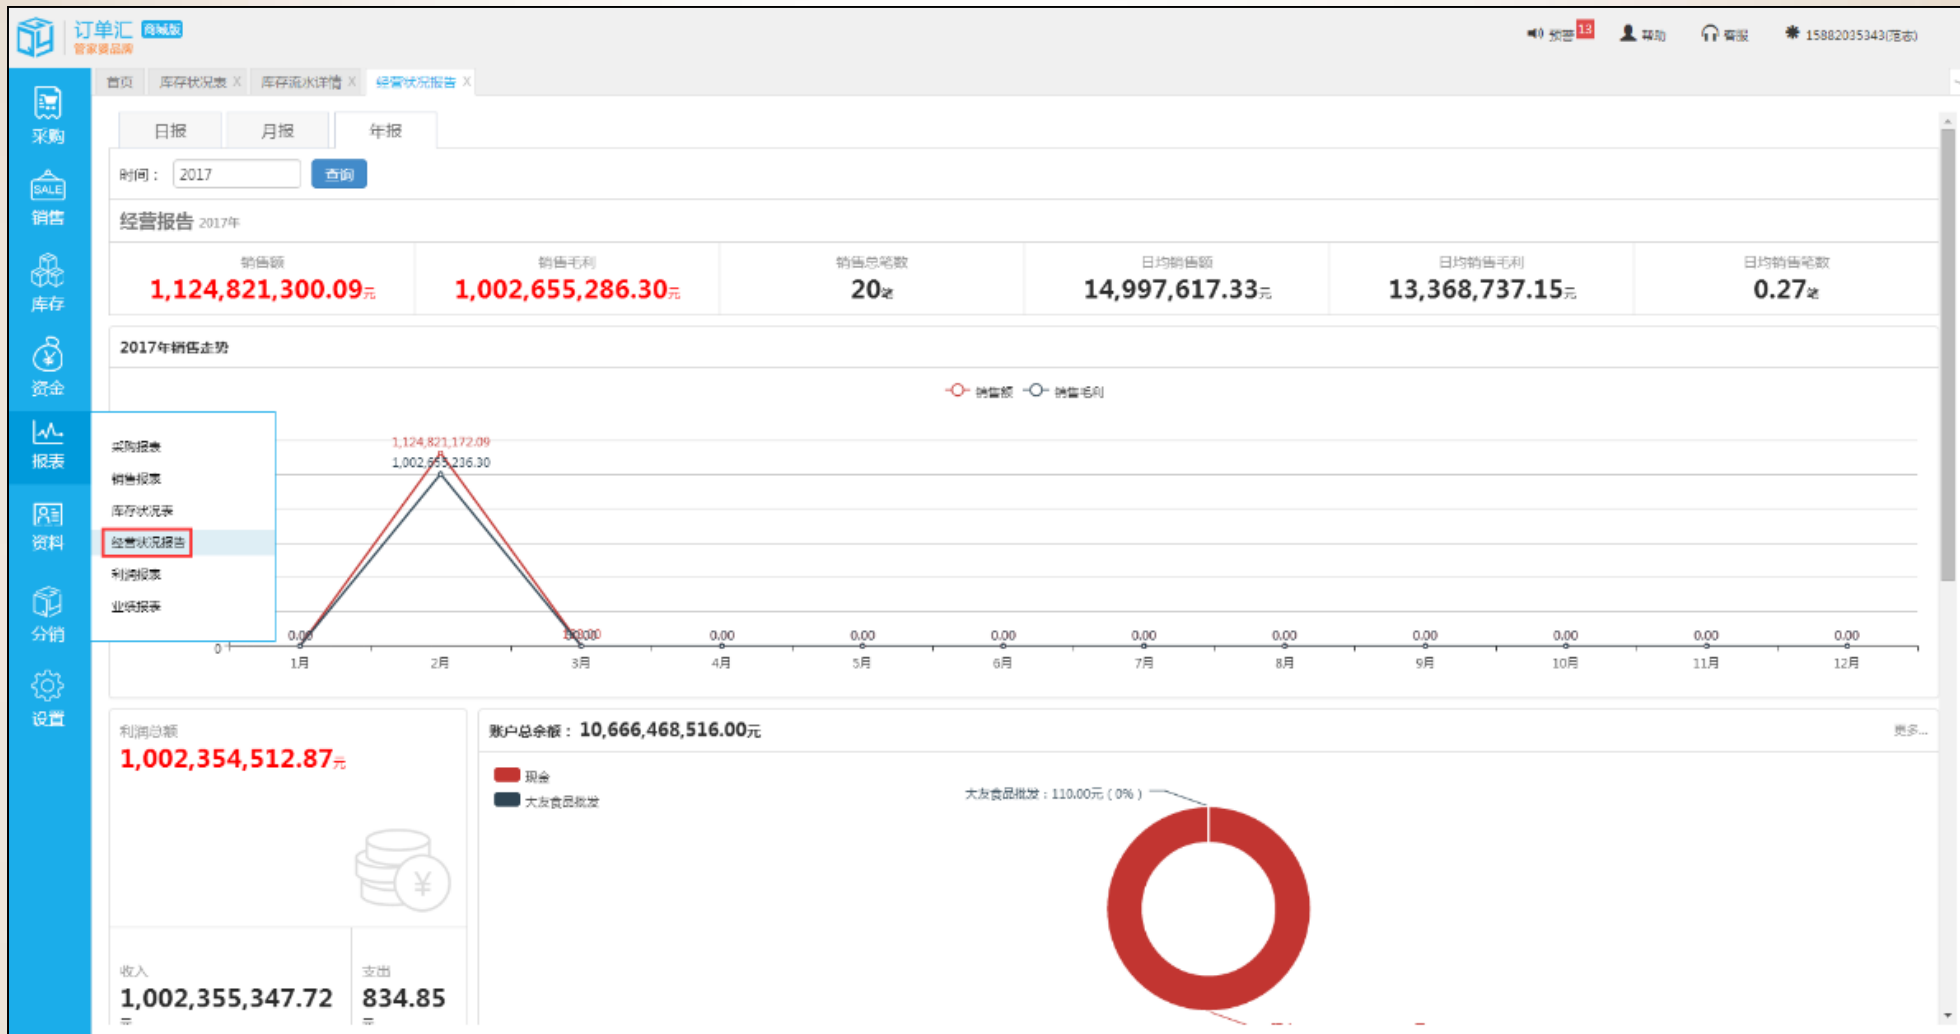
订单汇 商城版
管家婆品牌

预警 13 帮助 客服 15882035343(店主)

采购
SALE
销售
库存
资金
报表
资料
分销
设置

首页 库存状况表 X 库存流水详情 X 经营状况报告 X

日报 月报 年报

时间： 2017 查询

经营报告 2017年

| 销售额 | 销售毛利 | 销售总笔数 | 日均销售额 | 日均销售毛利 | 日均销售笔数 |
|---|---|---|---|---|---|
| 1,124,821,300.09元 | 1,002,655,286.30元 | 20笔 | 14,997,617.33元 | 13,368,737.15元 | 0.27笔 |

2017年销售走势

销售额 销售毛利

采购报表
销售报表
库存状况表
经营状况报告
利润报表
业绩报表

1,124,821,172.09
1,002,655,236.30
0.00 0.00 0.00 0.00 0.00 0.00 0.00 0.00 0.00 0.00 0.00 0.00
0
1月 2月 3月 4月 5月 6月 7月 8月 9月 10月 11月 12月

利润总额
1,002,354,512.87元

收入
1,002,355,347.72
支出
834.85

账户总余额： 10,666,468,516.00元
更多...

现金
大友食品批发

大友食品批发：110.00元（0%）